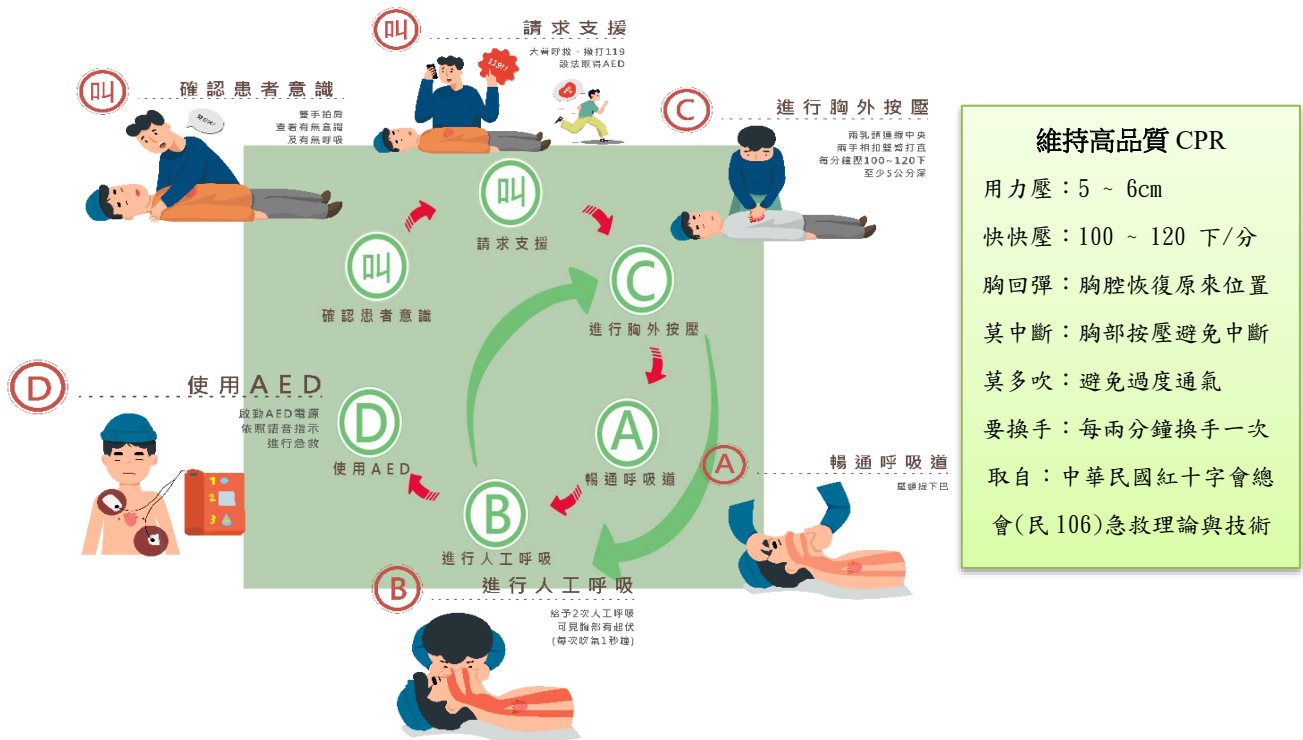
叫 確認患者意識

雙手拍肩
查看有無意識
及有無呼吸

叫 請求支援

大聲呼救，撥打119
設法取得AED

119!!

C 進行胸外按壓

兩乳頭連線中央
兩手相扣雙臂打直
每分鐘壓100~120下
至少5公分深

叫 請求支援

叫 確認患者意識

C 進行胸外按壓

A 暢通呼吸道

D 使用AED

B 進行人工呼吸

D 使用AED

啟動AED電源
依照語音指示
進行急救

A 暢通呼吸道

壓額提下巴

B 進行人工呼吸

給予2次人工呼吸
可見胸部有起伏
(每次吹氣1秒鐘)

維持高品質 CPR

用力壓：5 ~ 6cm

快快壓：100 ~ 120 下/分

胸回彈：胸腔恢復原來位置

莫中斷：胸部按壓避免中斷

莫多吹：避免過度通氣

要換手：每兩分鐘換手一次

取自：中華民國紅十字會總會(民 106)急救理論與技術